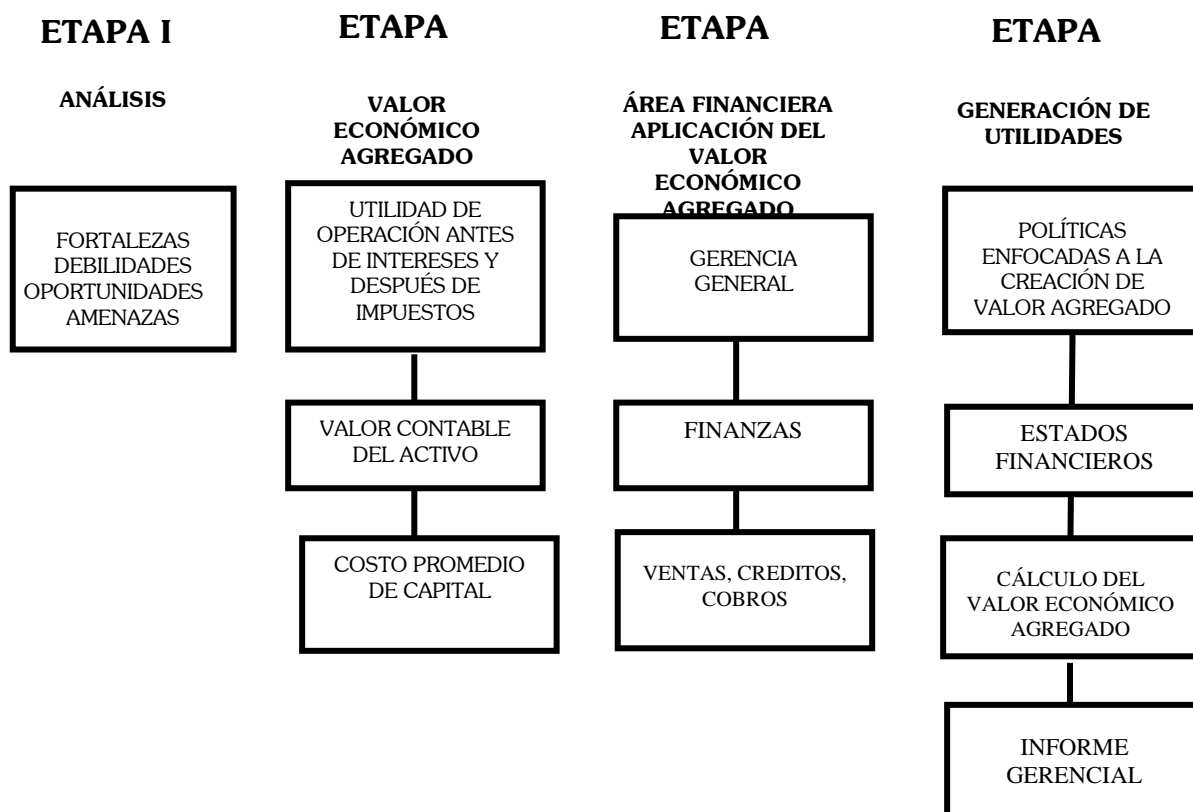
ETAPA I

ANÁLISIS

FORTALEZAS
DEBILIDADES
OPORTUNIDADES
AMENAZAS

ETAPA

VALOR ECONÓMICO AGREGADO

UTILIDAD DE OPERACIÓN ANTES DE INTERESES Y DESPUÉS DE IMPUESTOS

VALOR CONTABLE DEL ACTIVO

COSTO PROMEDIO DE CAPITAL

ETAPA

ÁREA FINANCIERA APLICACIÓN DEL VALOR ECONÓMICO AGREGADO

GERENCIA GENERAL

FINANZAS

VENTAS, CREDITOS, COBROS

ETAPA

GENERACIÓN DE UTILIDADES

POLÍTICAS ENFOCADAS A LA CREACIÓN DE VALOR AGREGADO

ESTADOS FINANCIEROS

CÁLCULO DEL VALOR ECONÓMICO AGREGADO

INFORME GERENCIAL